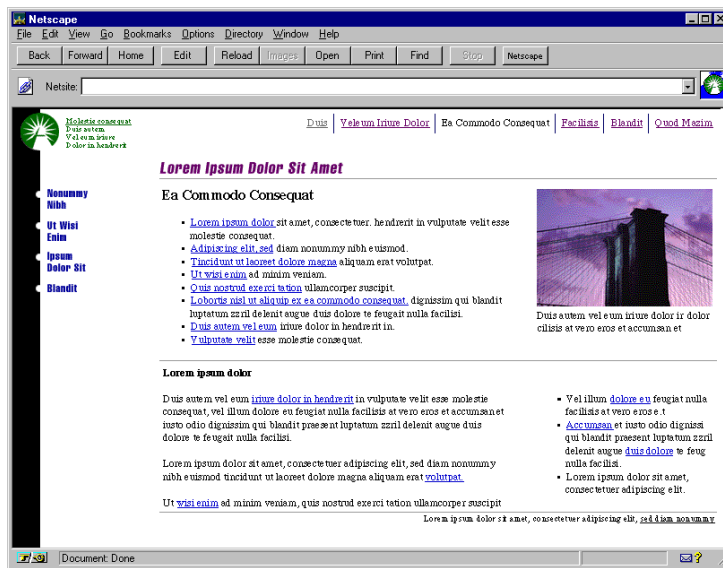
Netscape

File Edit View Go Bookmarks Options Directory Window Help

Back Forward Home Edit Reload Images Open Print Find Stop Netscape

Netsite:

Molestie consequat
Duis autem
Vel eum iriure
Dolor in hendrerit

Duis | Veleum Iriure Dolor | Ea Commodo Consequat | Facilisis | Blandit | Quod Mazim

Lorem Ipsum Dolor Sit Amet

Nonummy Nibh

Ut Wisi Enim

Ipsum Dolor Sit

Blandit

Ea Commodo Consequat

- Lorem ipsum dolor sit amet, consectetuer. hendrerit in vulputate velit esse molestie consequat.
- Adipiscing elit, sed diam nonummy nibh euismod.
- Tincidunt ut laoreet dolore magna aliquam erat volutpat.
- Ut wisi enim ad minim veniam.
- Quis nostrud exerci tation ullamcorper suscipit.
- Lobortis nisl ut aliquip ex ea commodo consequat, dignissim qui blandit luptatum zzril delenit augue duis dolore te feugait nulla facilisi.
- Duis autem vel eum iriure dolor in hendrerit in.
- Vulputate velit esse molestie consequat.

Duis autem vel eum iriure dolor ir dolor cilisis at vero eros et accumsan et

Lorem ipsum dolor

Duis autem vel eum iriure dolor in hendrerit in vulputate velit esse molestie consequat, vel illum dolore eu feugiat nulla facilisis at vero eros et accumsan et iusto odio dignissim qui blandit praesent luptatum zzril delenit augue duis dolore te feugait nulla facilisi.

Lorem ipsum dolor sit amet, consectetuer adipiscing elit, sed diam nonummy nibh euismod tincidunt ut laoreet dolore magna aliquam erat volutpat.

Ut wisi enim ad minim veniam, quis nostrud exerci tation ullamcorper suscipit

- Vel illum dolore eu feugiat nulla facilisis at vero eros e.t
- Accumsan et iusto odio dignissi qui blandit praesent luptatum zzril delenit augue duis dolore te feug nulla facilisi.
- Lorem ipsum dolor sit amet, consectetuer adipiscing elit.

Lorem ipsum dolor sit amet, consectetuer adipiscing elit, sed diam nonummy

Document: Done